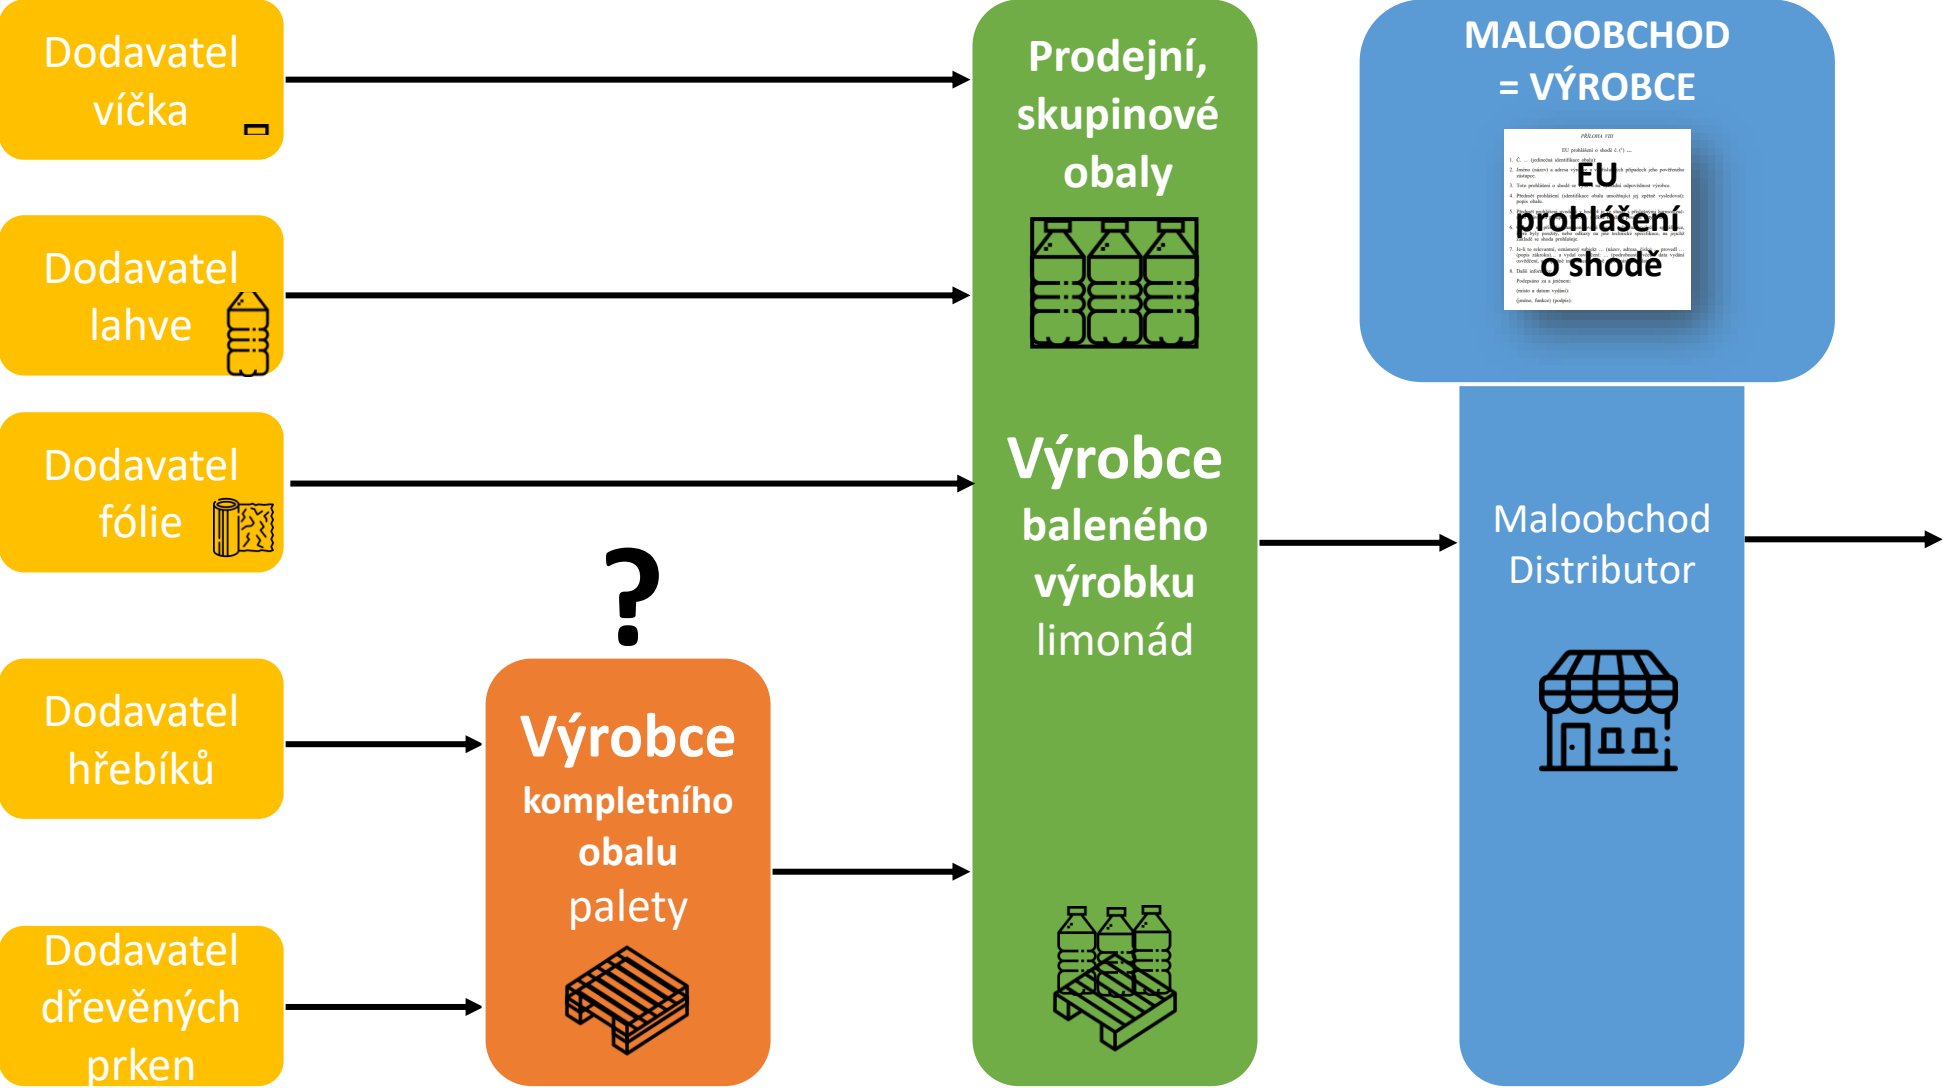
Dodavatel víčka

Dodavatel lahve

Dodavatel fólie

Dodavatel hřebíků

Dodavatel dřevěných prken

?

Výrobce kompletního obalu palety

Prodejní, skupinové obaly

Výrobce baleného výrobku limonád

MALOOBCHOD = VÝROBCE

EU prohlášení o shodě

Maloobchod Distributor